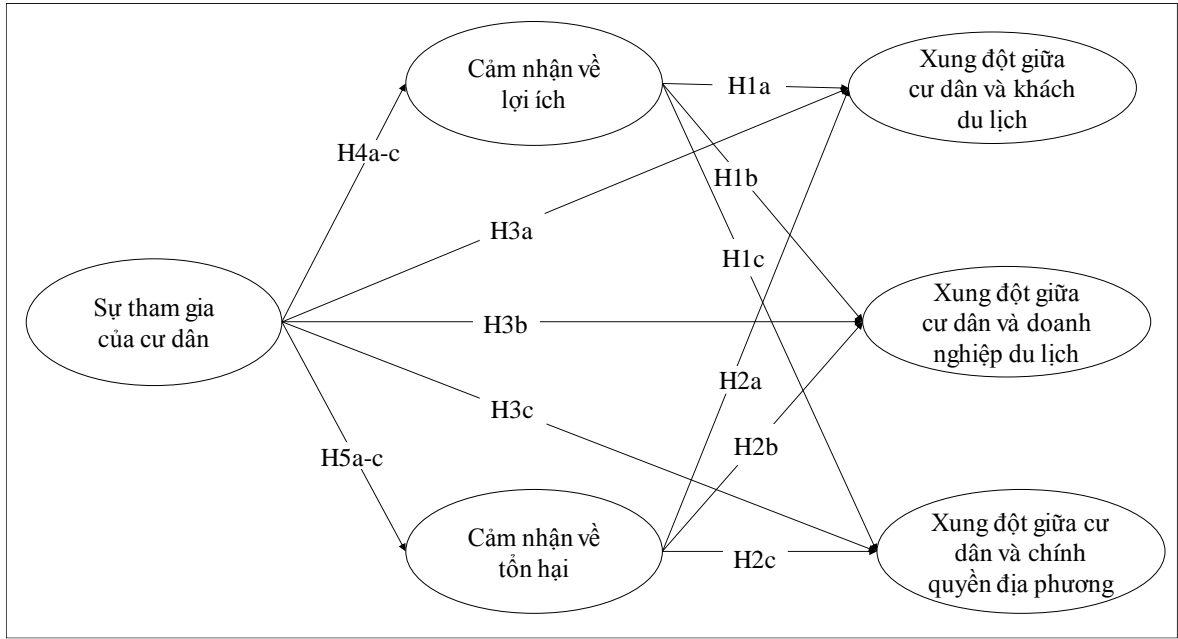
Sự tham gia của cư dân

H4a-c

H5a-c

Cảm nhận về lợi ích

Cảm nhận về tổn hại

H3a

H3b

H3c

H1a

H1b

H1c

H2a

H2b

H2c

Xung đột giữa cư dân và khách du lịch

Xung đột giữa cư dân và doanh nghiệp du lịch

Xung đột giữa cư dân và chính quyền địa phương